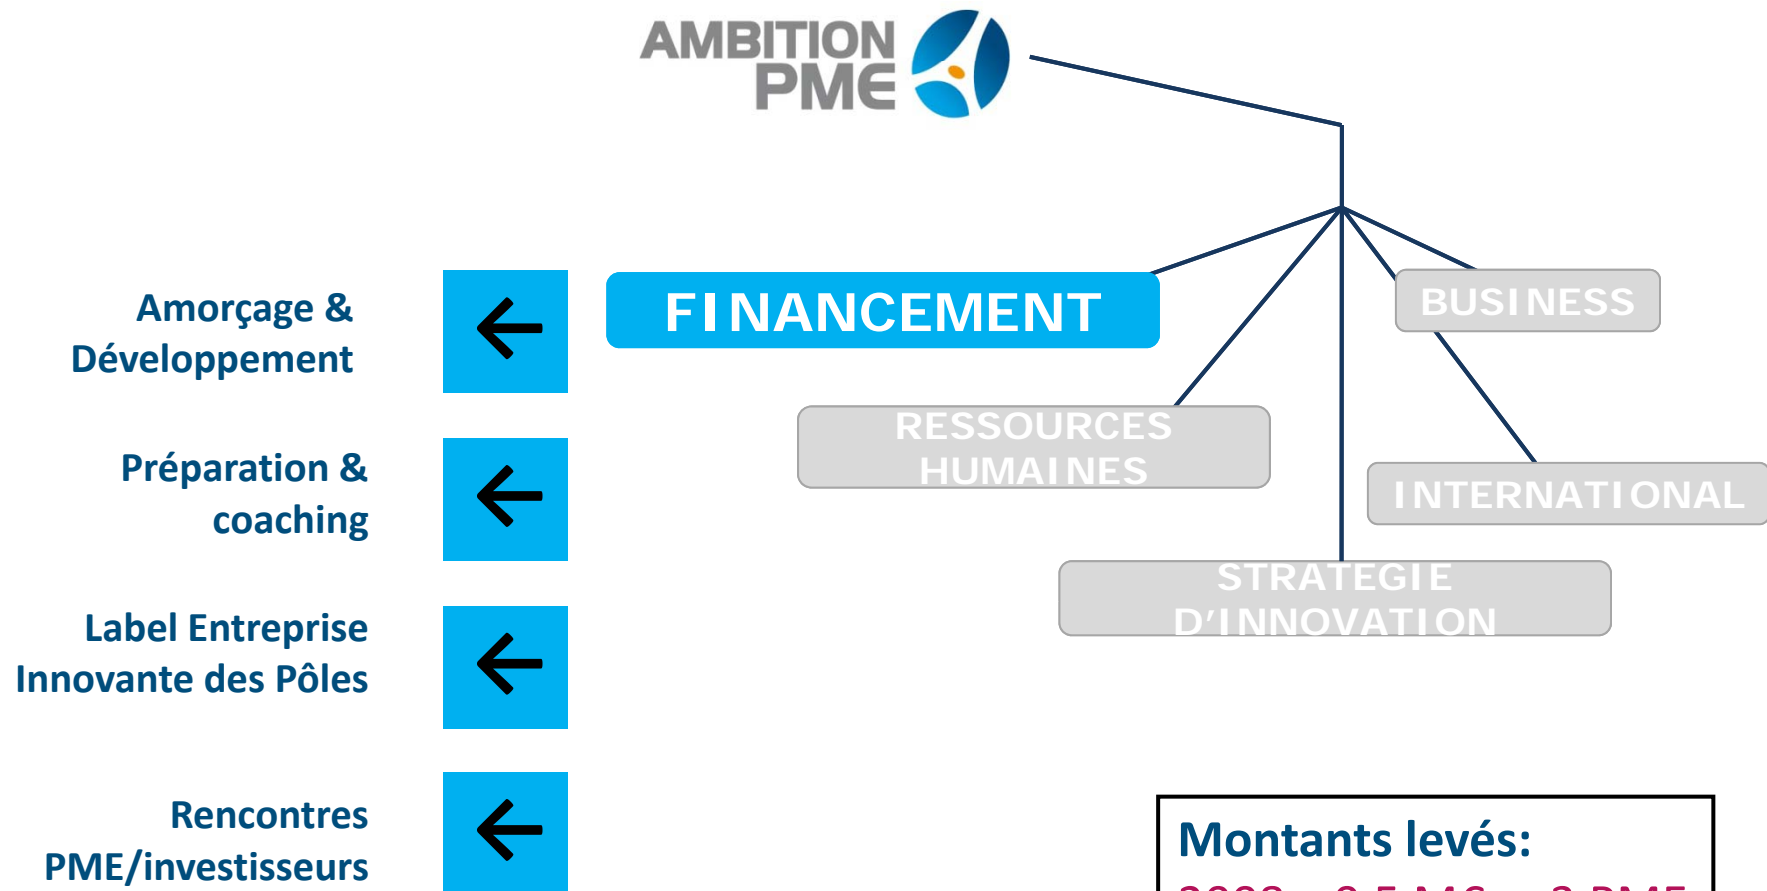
AMBITION PME

FINANCEMENT

BUSINESS

RESSOURCES HUMAINES

INTERNATIONAL

STRATEGIE D'INNOVATION

Amorçage & Développement

Préparation & coaching

Label Entreprise Innovante des Pôles

Rencontres PME/investisseurs

Montants levés:

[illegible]